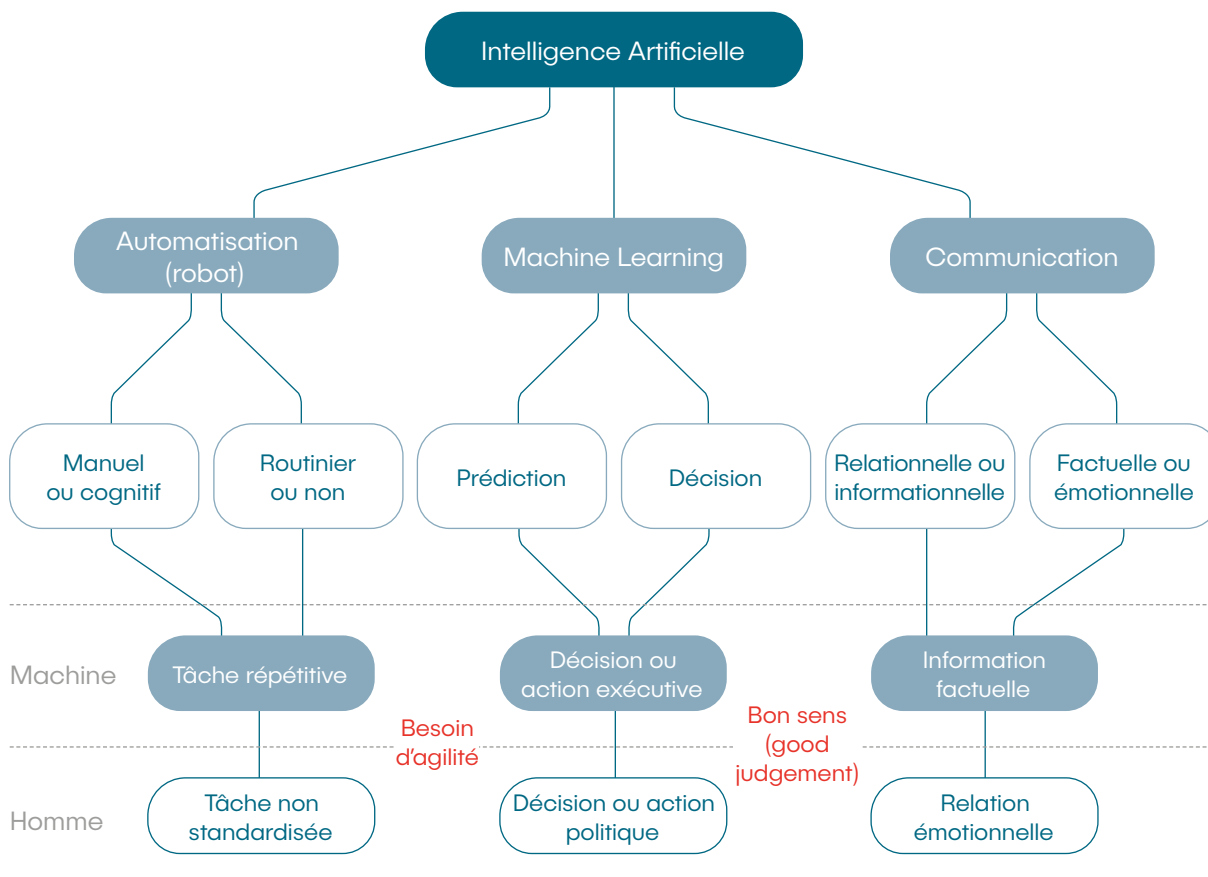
Intelligence Artificielle

Automatisation (robot)

Machine Learning

Communication

Manuel ou cognitif

Routinier ou non

Prédiction

Décision

Relationnelle ou informationnelle

Factuelle ou émotionnelle

Machine

Tâche répétitive

Décision ou action exécutive

Information factuelle

Besoin d'agilité

Bon sens (good judgement)

Homme

Tâche non standardisée

Décision ou action politique

Relation émotionnelle